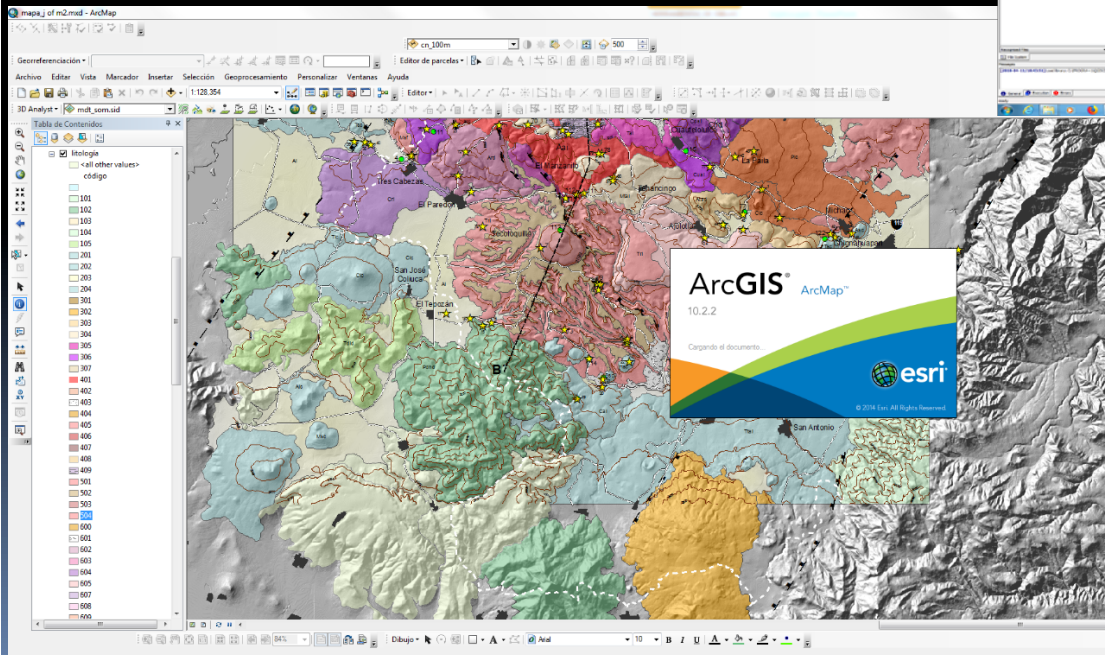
mapa_j of m2.mxd - ArcMap

cn_100m

500

Georreferenciación

Editor de parcelas

Archivo Editar Vista Marcador Insertar Selección Geoprocesamiento Personalizar Ventanas Ayuda

1:128.354

Editor

3D Analyst

mdt_som.sid

Tabla de Contenidos

litologia

<all other values>

código

101
102
103
104
105
201
202
203
204
301
302
303
304
305
306
307
401
402
403
404
405
406
407
408
409
501
502
503
504
600
601
602
603
604
605
607
608
609

Tres Cabezas

El Paredón

El Manzanito

Tlalancingo

La Caña

Ahuazotepec

San José Coluca

El Tepozán

Chignahuapan

San Antonio

B

ArcGIS ArcMap™

10.2.2

Cargando el documento...

esri

© 2014 Esri. All Rights Reserved.

Dibujo

84%

Arial

10